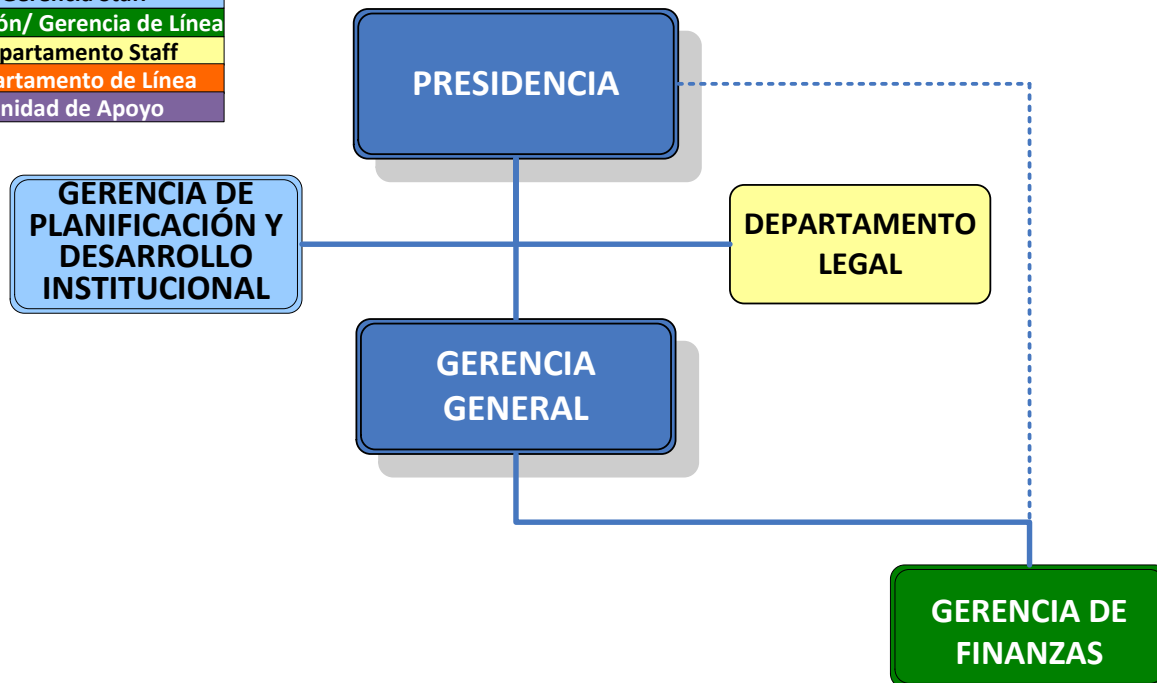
Gerencia Staff
ón/ Gerencia de Línea
partamento Staff
artamento de Línea
nidad de Apoyo

PRESIDENCIA

GERENCIA DE PLANIFICACIÓN Y DESARROLLO INSTITUCIONAL

DEPARTAMENTO LEGAL

GERENCIA GENERAL

GERENCIA DE FINANZAS